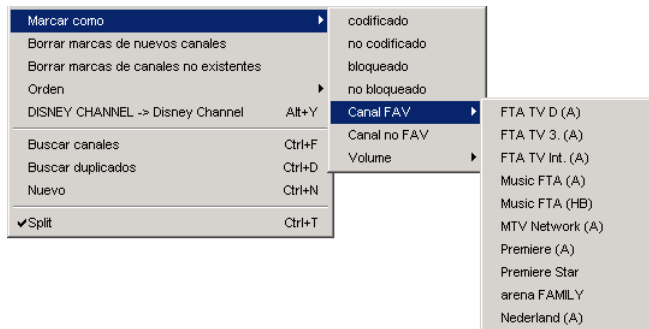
Marcar como
Borrar marcas de nuevos canales
Borrar marcas de canales no existentes
Orden
DISNEY CHANNEL -> Disney Channel Alt+Y
Buscar canales Ctrl+F
Buscar duplicados Ctrl+D
Nuevo Ctrl+N
✔Split Ctrl+T

codificado
no codificado
bloqueado
no bloqueado
Canal FAV
Canal no FAV
Volume

FTA TV D (A)
FTA TV 3. (A)
FTA TV Int. (A)
Music FTA (A)
Music FTA (HB)
MTV Network (A)
Premiere (A)
Premiere Star
arena FAMILY
Nederland (A)